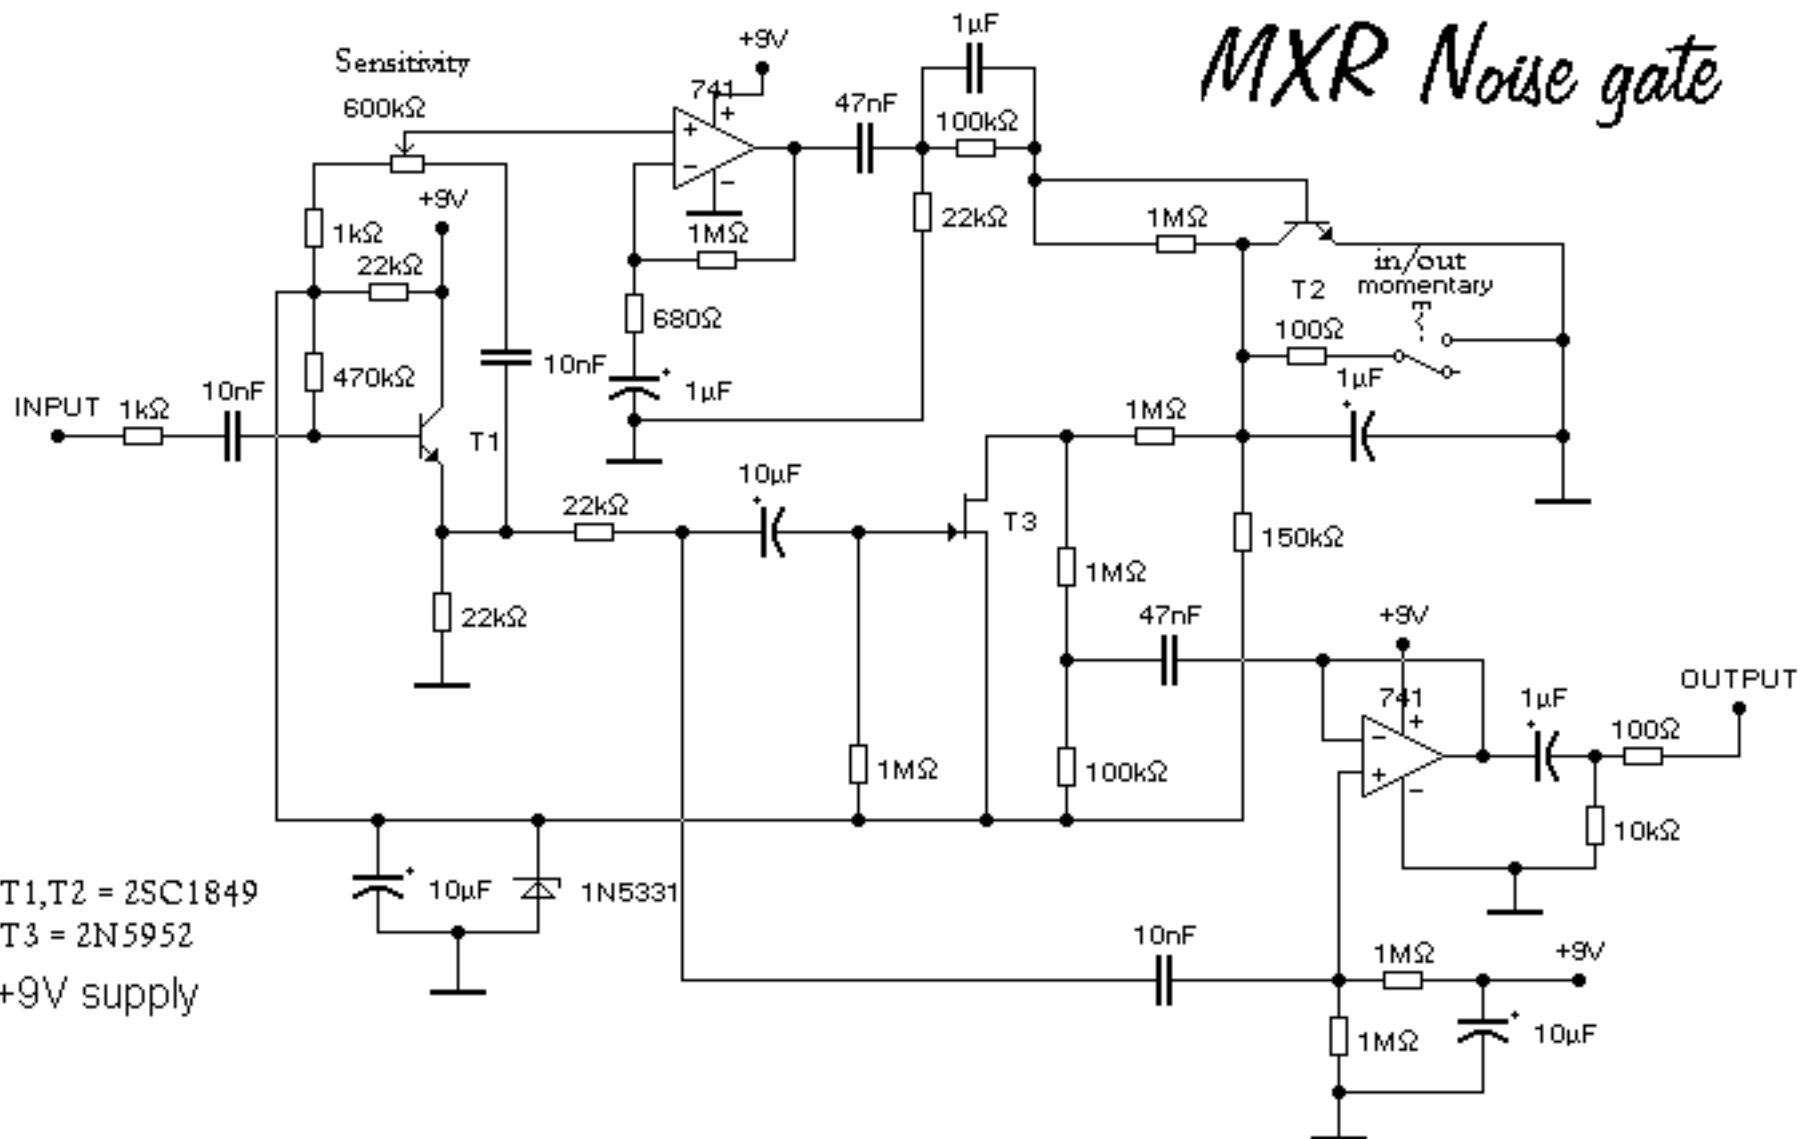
MXR Noise gate

Sensitivity
600kΩ
+9V
741
47nF
1µF
100kΩ
1kΩ
+9V
22kΩ
1MΩ
22kΩ
1MΩ
680Ω
T2
in/out
momentary
100Ω
470kΩ
10nF
1µF
1µF
INPUT
1kΩ
10nF
T1
1MΩ
10µF
22kΩ
T3
150kΩ
1MΩ
22kΩ
47nF
+9V
741
OUTPUT
1µF
100Ω
1MΩ
100kΩ
10kΩ
T1,T2 = 2SC1849
T3 = 2N5952
+9V supply
10µF
1N5331
10nF
1MΩ
+9V
1MΩ
10µF